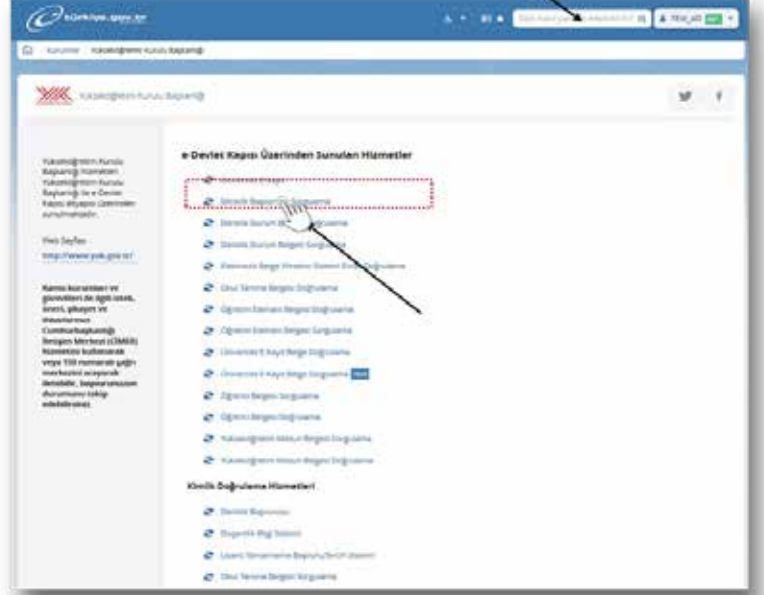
türkiye.gov.tr

Kurumlar Yükseköğretim Kurulu Başkanlığı

Yükseköğretim Kurulu Başkanlığı

e-Devlet Kapısı Üzerinden Sunulan Hizmetler

Yükseköğretim Kurulu Başkanlığı Hizmetleri Yükseköğretim Kurulu Başkanlığı ile e-Devlet Kapısı altyapısı üzerinden sunulmaktadır.

Web Sayfası
http://www.yok.gov.tr/

Kamu kurumları ve görevlileri ile ilgili istek, öneri, şikayet ve ihbarlarınızı Cumhurbaşkanlığı İletişim Merkezi (CİMER) hizmetini kullanarak veya 150 numaralı çağrı merkezini arayarak iletebilir, başvurunuzun durumunu takip edebilirsiniz.

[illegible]
Denklik Başvurusu Sorgulama
Denklik Durum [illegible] Sorgulama
Denklik Durum Belgesi Sorgulama
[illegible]
Okul Tanıma Belgesi Sorgulama
Öğretim Elemanı Belgesi Doğrulama
Öğretim Elemanı Belgesi Sorgulama
Üniversite E-Kayıt Belge Doğrulama
Üniversite E-Kayıt Belge Sorgulama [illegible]
Öğrenci Belgesi Sorgulama
Öğrenci Belgesi Doğrulama
Yükseköğretim Mezun Belgesi Sorgulama
Yükseköğretim Mezun Belgesi Doğrulama

Kimlik Doğrulama Hizmetleri

Denklik Başvurusu
Doçentlik Bilgi Sistemi
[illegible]
Okul Tanıma Belgesi Sorgulama